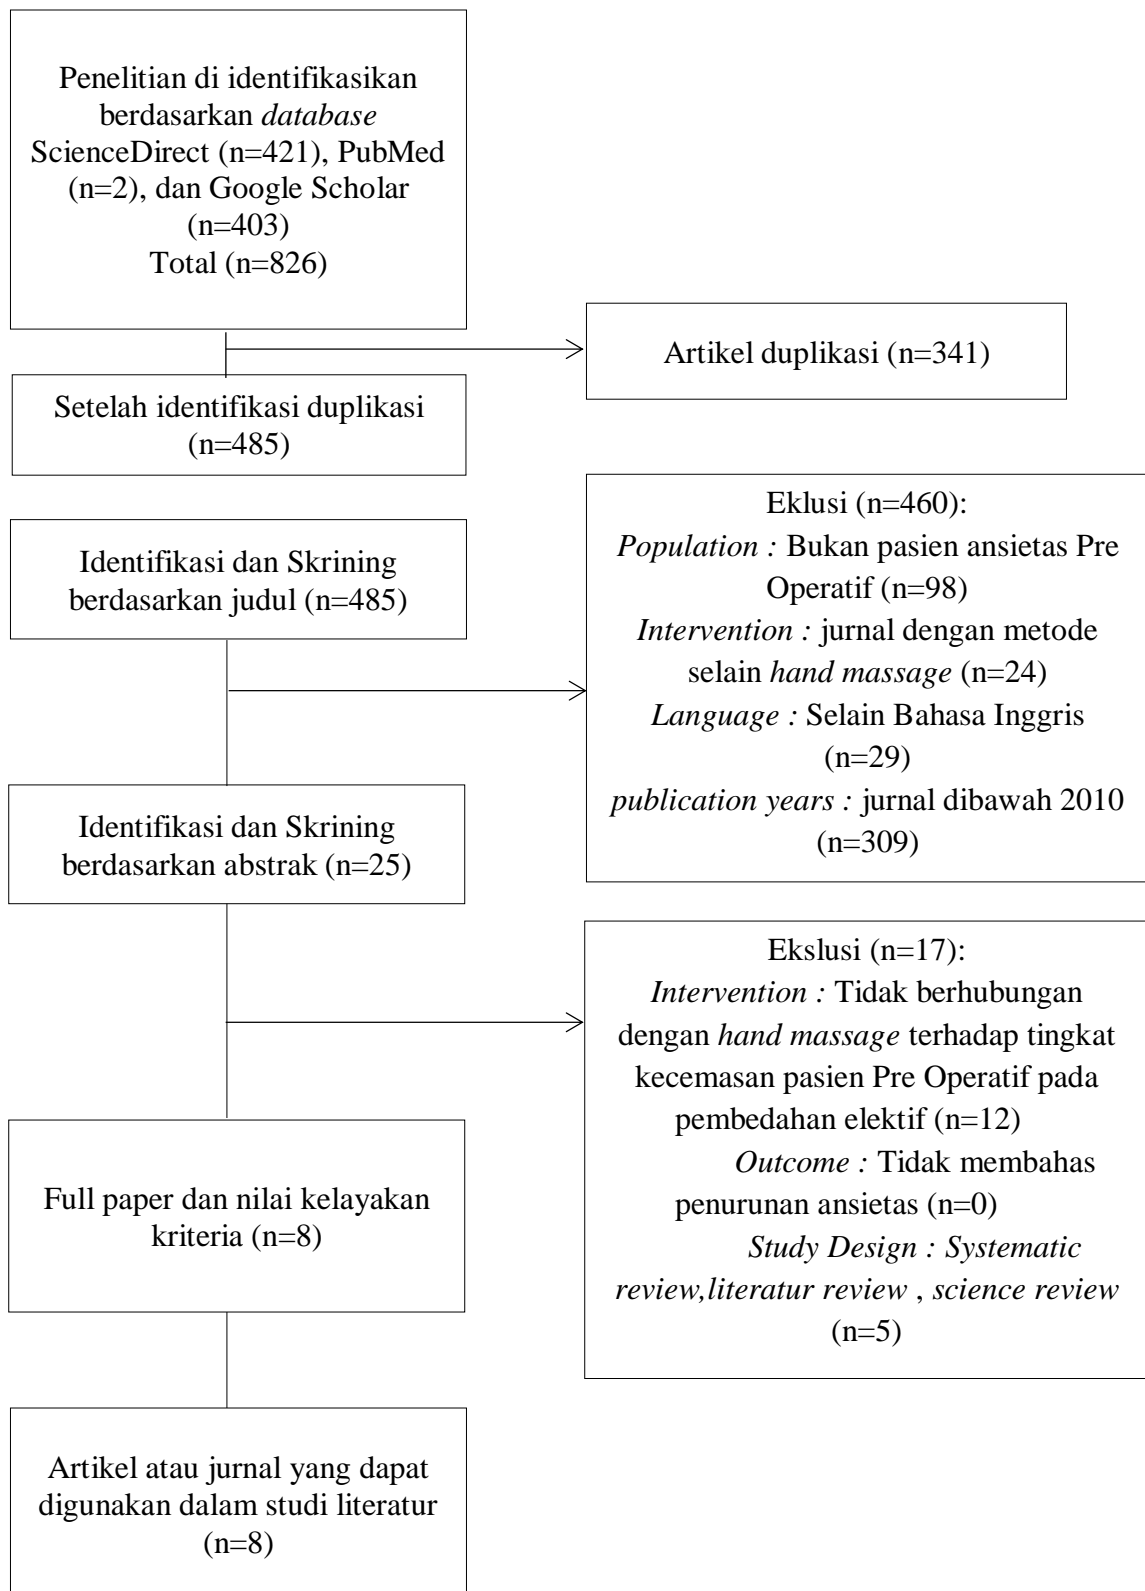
Penelitian di identifikasikan berdasarkan *database* ScienceDirect (n=421), PubMed (n=2), dan Google Scholar (n=403)
Total (n=826)

Artikel duplikasi (n=341)

Setelah identifikasi duplikasi (n=485)

Eklusi (n=460):
*Population :* Bukan pasien ansietas Pre Operatif (n=98)
*Intervention :* jurnal dengan metode selain *hand massage* (n=24)
*Language :* Selain Bahasa Inggris (n=29)
*publication years :* jurnal dibawah 2010 (n=309)

Identifikasi dan Skrining berdasarkan judul (n=485)

Identifikasi dan Skrining berdasarkan abstrak (n=25)

Ekslusi (n=17):
*Intervention :* Tidak berhubungan dengan *hand massage* terhadap tingkat kecemasan pasien Pre Operatif pada pembedahan elektif (n=12)
*Outcome :* Tidak membahas penurunan ansietas (n=0)
*Study Design : Systematic review,literatur review* , *science review* (n=5)

Full paper dan nilai kelayakan kriteria (n=8)

Artikel atau jurnal yang dapat digunakan dalam studi literatur (n=8)